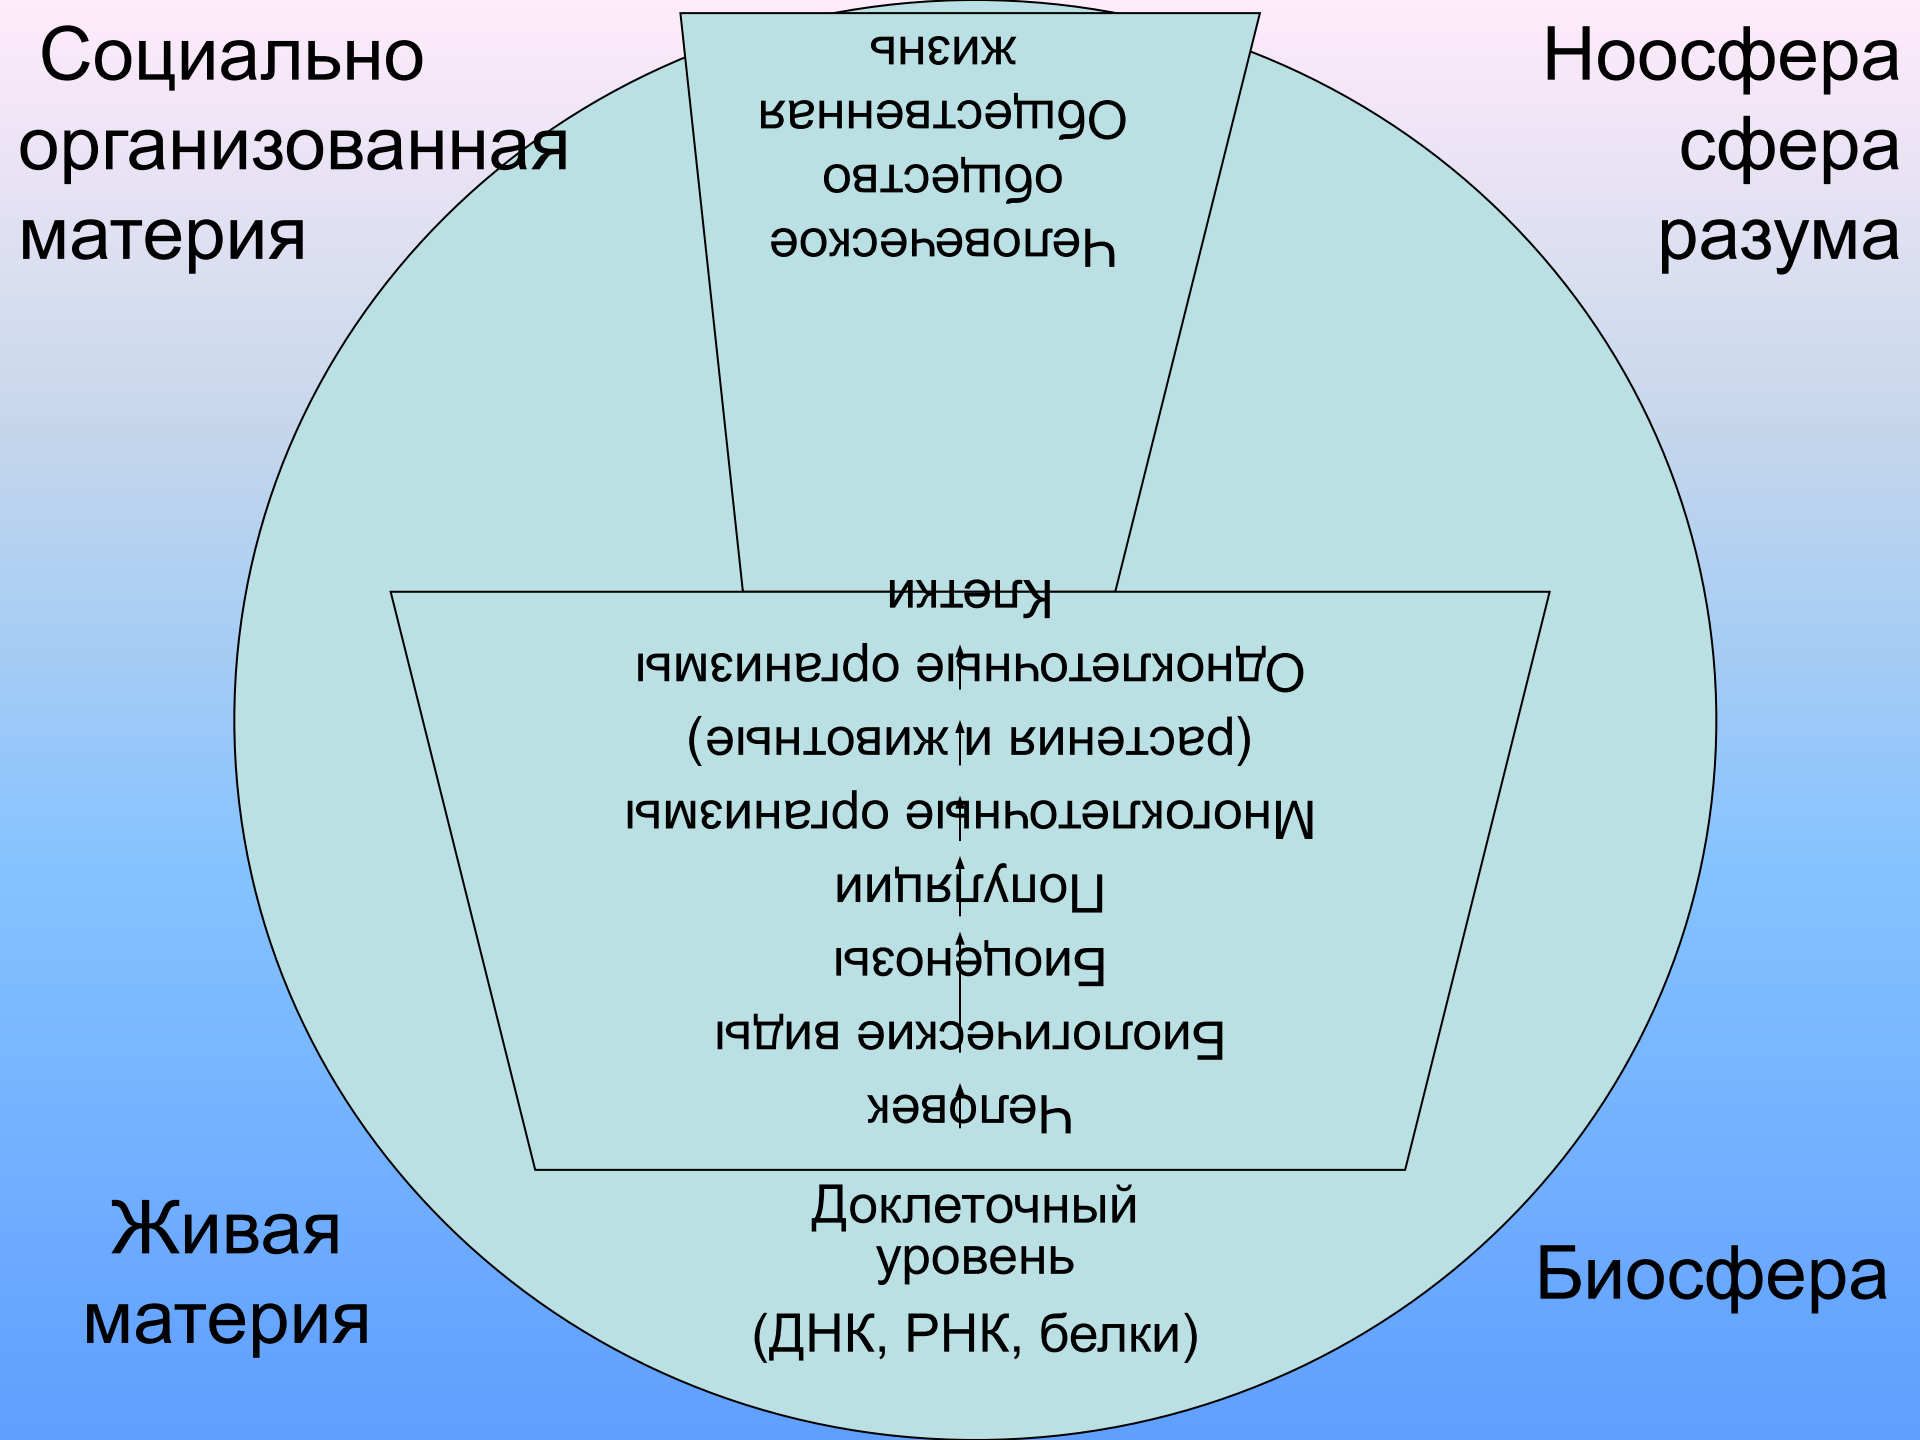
Социально организованная материя

Ноосфера сфера разума

Человеческое общество

Общественная жизнь

Клетки

Одноклеточные организмы

(растения и животные)

Многоклеточные организмы

Популяции

Биоценозы

Биологические виды

Человек

Доклеточный уровень

(ДНК, РНК, белки)

Живая материя

Биосфера